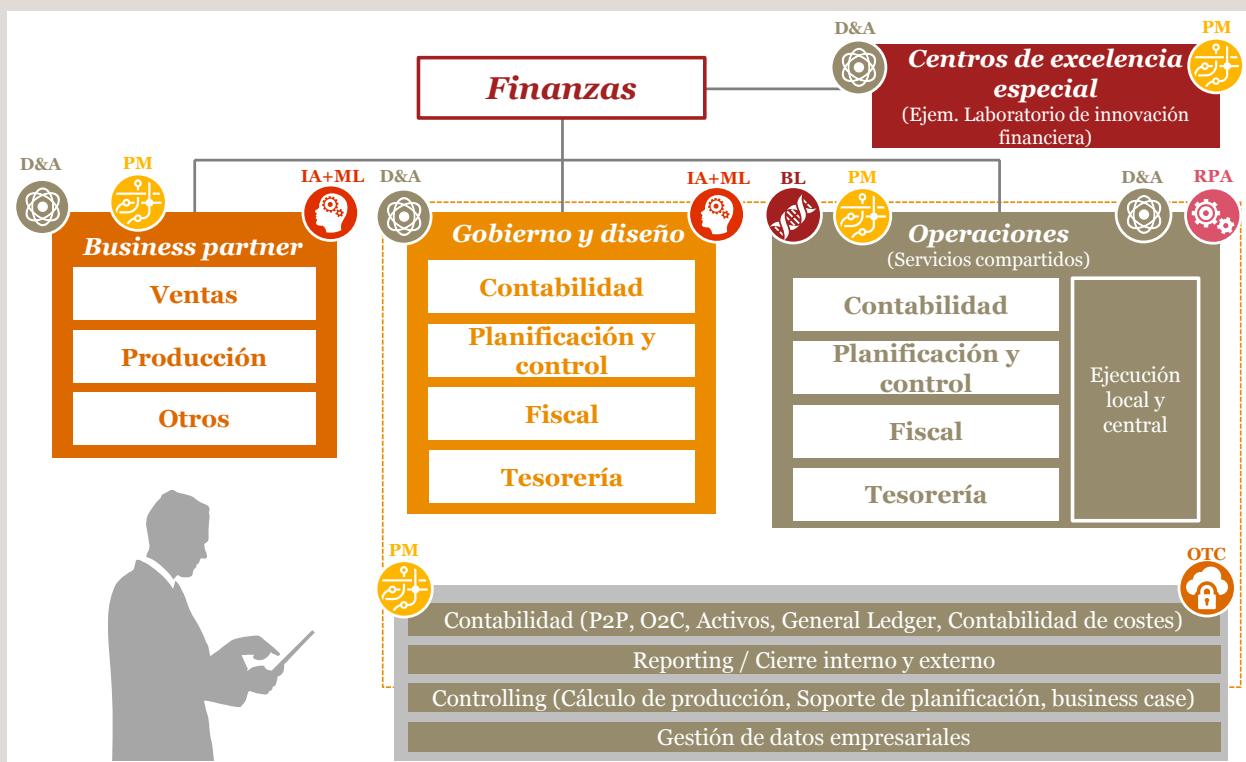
D&A

PM

Centros de excelencia especial
(Ejem. Laboratorio de innovación financiera)

Finanzas

D&A

PM

IA+ML

Business partner

Ventas

Producción

Otros

D&A

IA+ML

Gobierno y diseño

Contabilidad

Planificación y control

Fiscal

Tesorería

BL

PM

D&A

RPA

Operaciones
(Servicios compartidos)

Contabilidad

Planificación y control

Fiscal

Tesorería

Ejecución local y central

PM

OTC

Contabilidad (P2P, O2C, Activos, General Ledger, Contabilidad de costes)

Reporting / Cierre interno y externo

Controlling (Cálculo de producción, Soporte de planificación, business case)

Gestión de datos empresariales